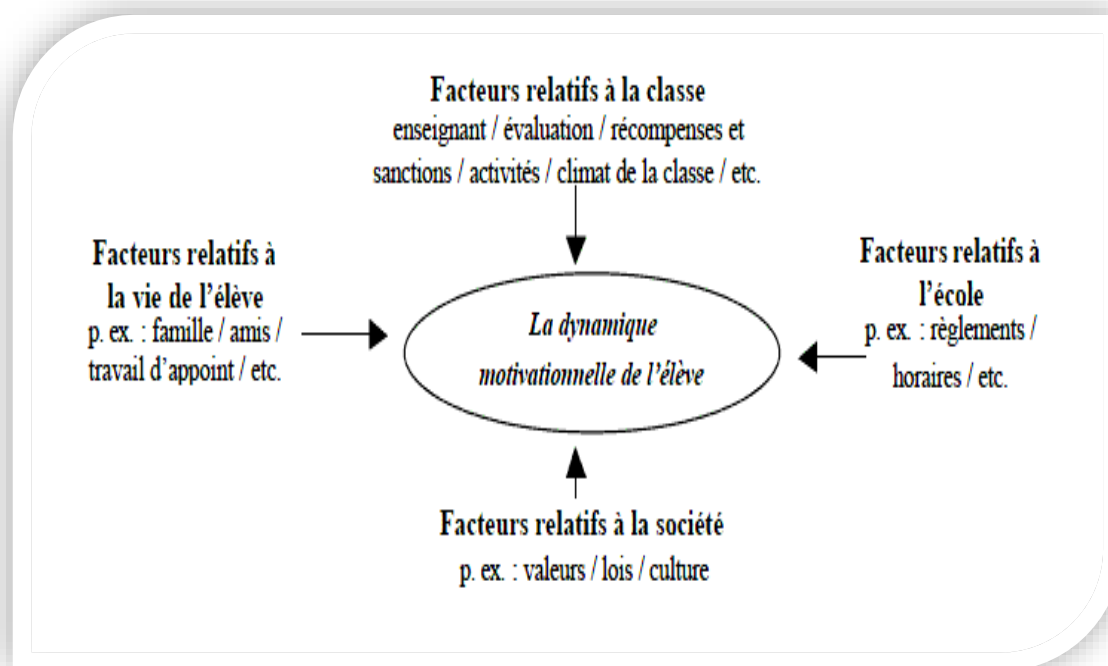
Facteurs relatifs à la classe
enseignant / évaluation / récompenses et sanctions / activités / climat de la classe / etc.

Facteurs relatifs à la vie de l'élève
p. ex. : famille / amis / travail d'appoint / etc.

La dynamique motivationnelle de l'élève

Facteurs relatifs à l'école
p. ex. : règlements / horaires / etc.

Facteurs relatifs à la société
p. ex. : valeurs / lois / culture